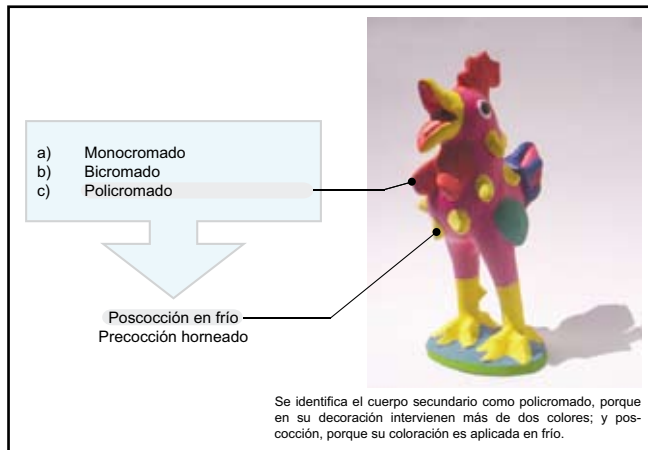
a) Monocromado
b) Bicromado
c) Policromado

Poscocción en frío
Precocción horneado

Se identifica el cuerpo secundario como policromado, porque en su decoración intervienen más de dos colores; y poscocción, porque su coloración es aplicada en frío.